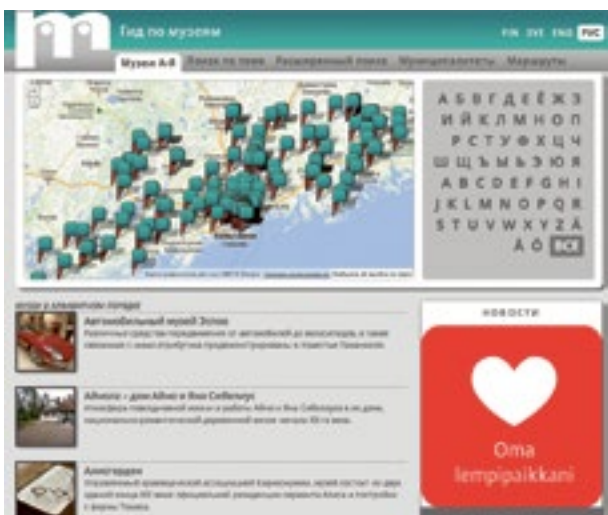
m

Гид по музеям

FIN SVE ENG РУС

Музеи А-Я

Поиск по теме

Расширенный поиск

Муниципалитеты

Маршруты

А Б В Г Д Е Ё Ж З
И Й К Л М Н О П
Р С Т У Ф Х Ц Ч
Ш Щ Ъ Ы Ь Э Ю Я
A B C D E F G H I
J K L M N O P Q R
S T U V W X Y Z Å
Ä Ö ВСЕ

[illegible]

Автомобильный музей Эспоо

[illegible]

Ainola – дом Айно и Яна Сибелиуса

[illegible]

Аланаридин

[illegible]

НОВОСТИ

Oma lempipaikkani